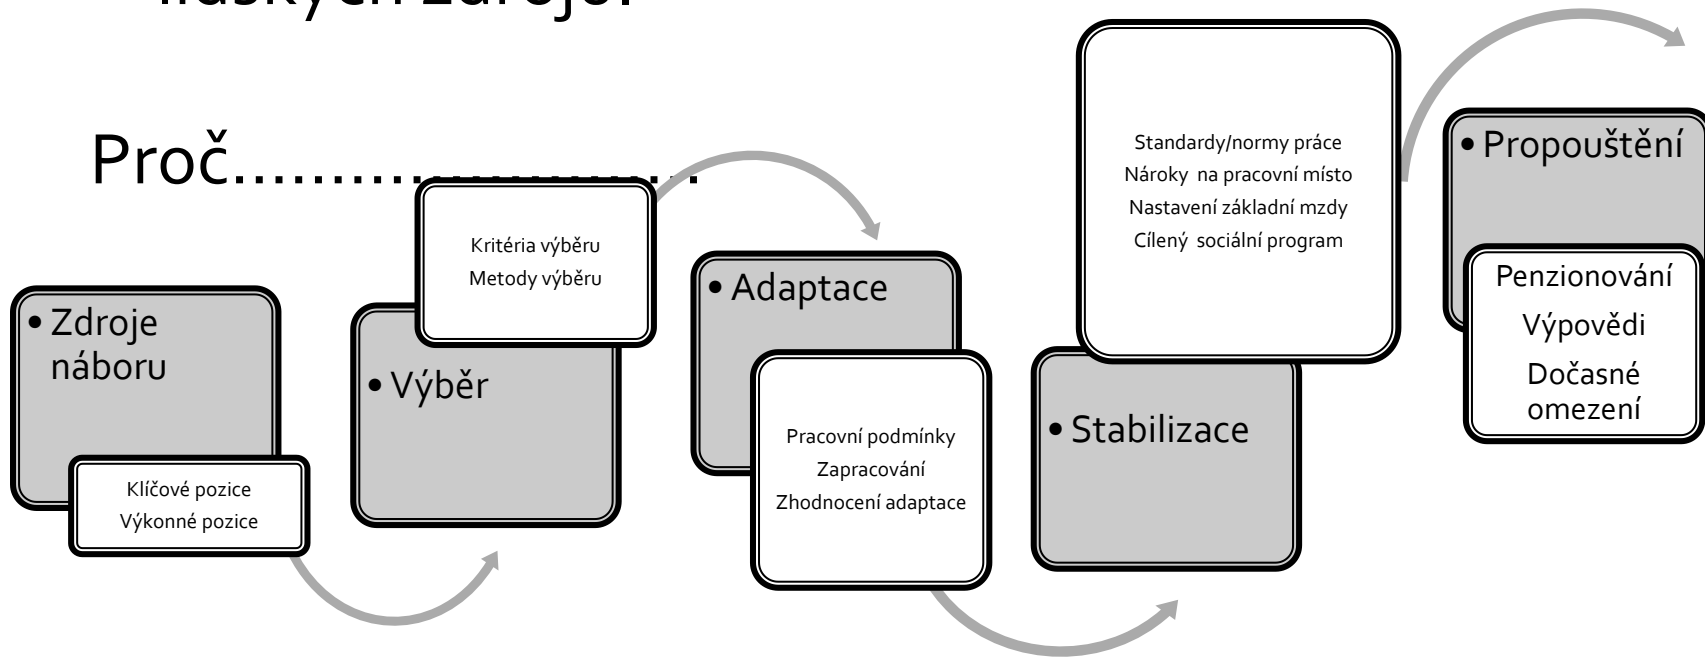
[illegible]

Proč……………………

• Zdroje náboru

Klíčové pozice
Výkonné pozice

Kritéria výběru
Metody výběru

• Výběr

• Adaptace

Pracovní podmínky
Zapracování
Zhodnocení adaptace

Standardy/normy práce
Nároky na pracovní místo
Nastavení základní mzdy
Cílený sociální program

• Stabilizace

• Propouštění

Penzionování
Výpovědi
Dočasné omezení